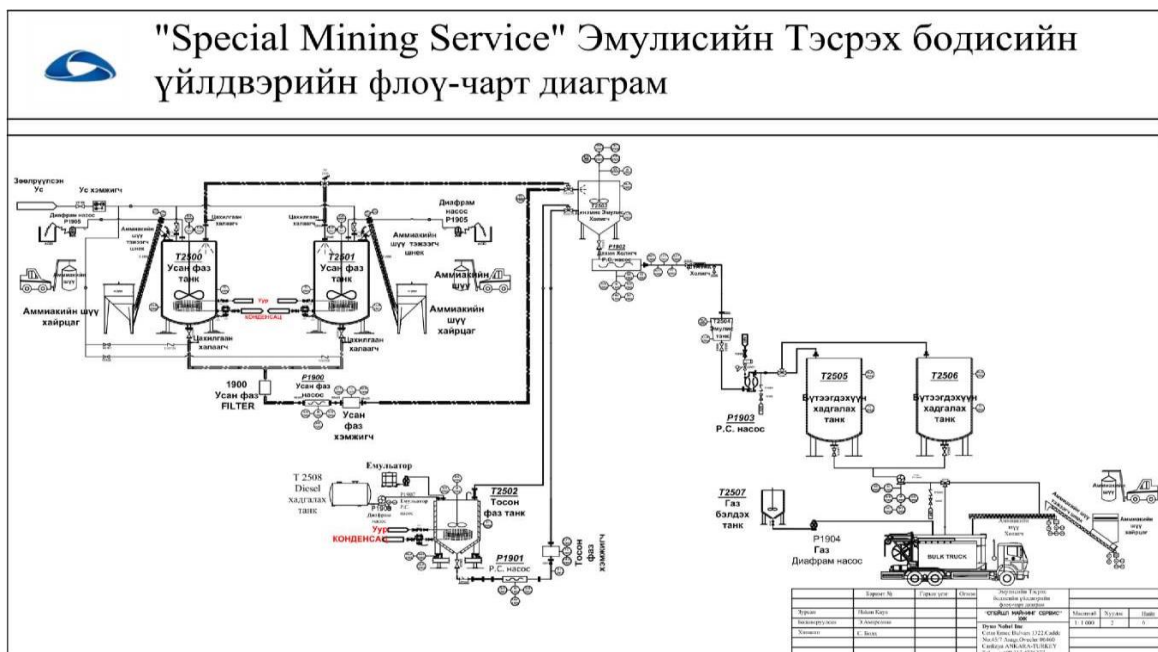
"Special Mining Service" Эмулисийн Тэсрэх бодисийн үйлдвэрийн флоу-чарт диаграм

Зөөлрүүлсэн Ус
Ус хэмжигч
Диафрам насос P1905
Аммиакийн шуу тэжээгч шнек
T2500 Усан фаз танк
Цахилгаан хавлагч
Цахилгаан хавлагч
T2501 Усан фаз танк
Диафрам насос P1905
Аммиакийн шуу тэжээгч шнек
Аммиакийн шуу
Аммиакийн шуу
Аммиакийн шуу хайрцаг
Уур
КОНДЕНСАЦ
Аммиакийн шуу хайрцаг
Цахилгаан хавлагч
Цахилгаан хавлагч
1900 Усан фаз FILTER
P1900 Усан фаз насос
Усан фаз хэмжигч
T2503
P1902
T2504 Эмулсын танк
P1903 P.C. насос
T2505 Бүтээгдэхүүн хадгалах танк
T2506 Бүтээгдэхүүн хадгалах танк
Емульатор
T 2508 Diesel хадгалах танк
P1906 Диафрам насос
Уур
КОНДЕНСАЦ
T2502 Тосон фаз танк
P1901 P.C. насос
Тосон фаз хэмжигч
T2507 Газ бэлдэх танк
P1904 Газ Диафрам насос
BULK TRUCK
Аммиакийн шуу
Аммиакийн шуу хайрцаг
"СПЕЙШЛ МАЙНИНГ СЕРВИС" ХХК
Dyno Nobel Inc
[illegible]